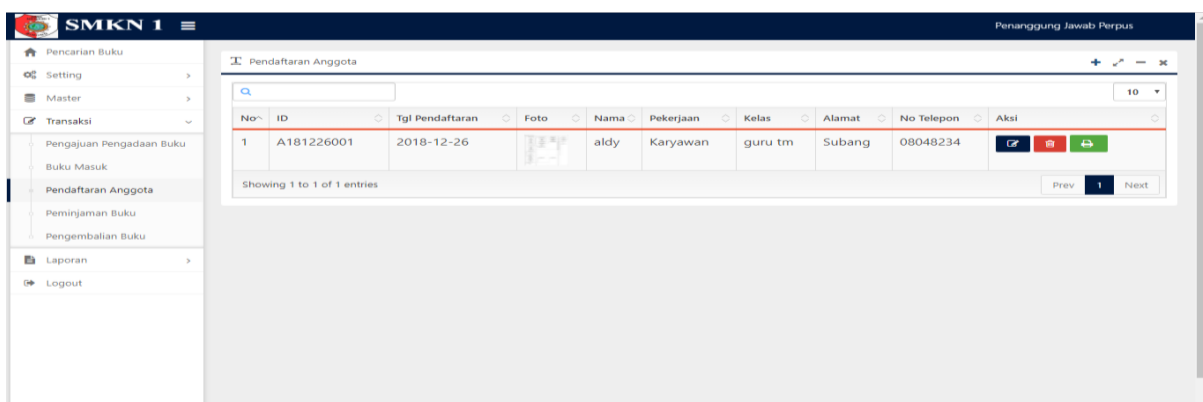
SMKN 1

Penanggung Jawab Perpus

Pencarian Buku
Setting
Master
Transaksi
Pengajuan Pengadaan Buku
Buku Masuk
Pendaftaran Anggota
Peminjaman Buku
Pengembalian Buku
Laporan
Logout

Pendaftaran Anggota

10

| No | ID | Tgl Pendaftaran | Foto | Nama | Pekerjaan | Kelas | Alamat | No Telepon | Aksi |
|---|---|---|---|---|---|---|---|---|---|
| 1 | A181226001 | 2018-12-26 | | aldy | Karyawan | guru tm | Subang | 08048234 | |

Showing 1 to 1 of 1 entries

Prev 1 Next